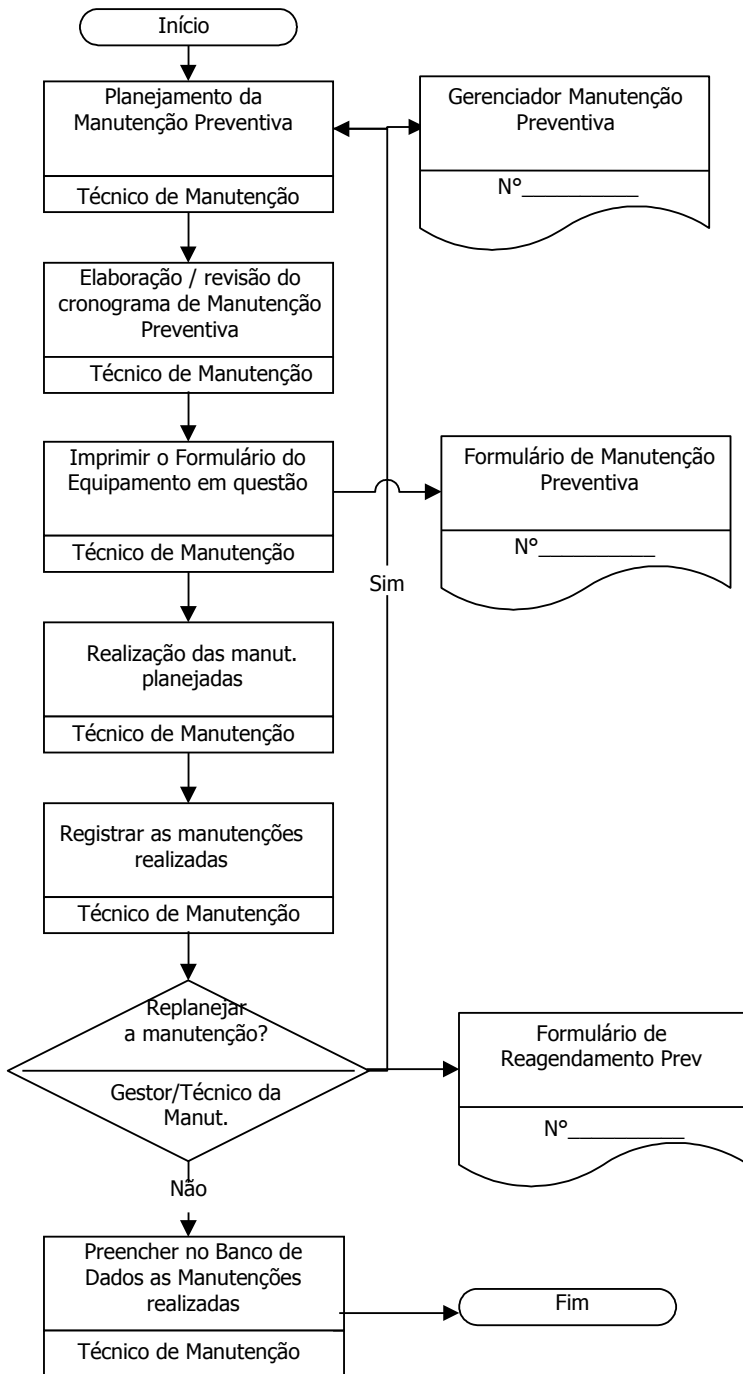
Início

Planejamento da Manutenção Preventiva

Técnico de Manutenção

Gerenciador Manutenção Preventiva

N°__________

Elaboração / revisão do cronograma de Manutenção Preventiva

Técnico de Manutenção

Imprimir o Formulário do Equipamento em questão

Técnico de Manutenção

Formulário de Manutenção Preventiva

N°__________

Sim

Realização das manut. planejadas

Técnico de Manutenção

Registrar as manutenções realizadas

Técnico de Manutenção

Replanejar a manutenção?

Gestor/Técnico da Manut.

Formulário de Reagendamento Prev

N°__________

Não

Preencher no Banco de Dados as Manutenções realizadas

Técnico de Manutenção

Fim